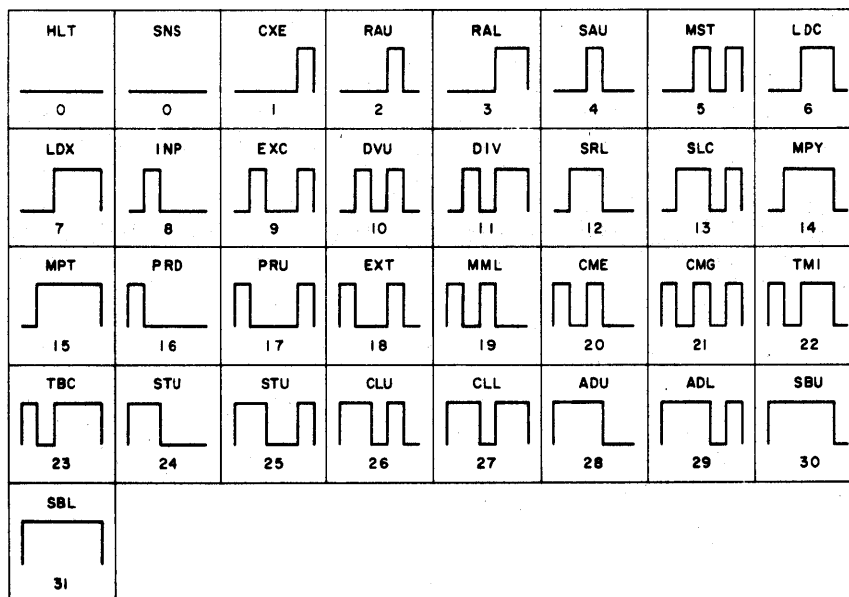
| HLT | SNS | CXE | RAU | RAL | SAU | MST | LDC |
|---|---|---|---|---|---|---|---|
| 0 | 0 | 1 | 2 | 3 | 4 | 5 | 6 |
| LDX | INP | EXC | DVU | DIV | SRL | SLC | MPY |
| 7 | 8 | 9 | 10 | 11 | 12 | 13 | 14 |
| MPT | PRD | PRU | EXT | MML | CME | CMG | TMI |
| 15 | 16 | 17 | 18 | 19 | 20 | 21 | 22 |
| TBC | STU | STU | CLU | CLL | ADU | ADL | SBU |
| 23 | 24 | 25 | 26 | 27 | 28 | 29 | 30 |
| SBL | | | | | | | |
| 31 | | | | | | | |